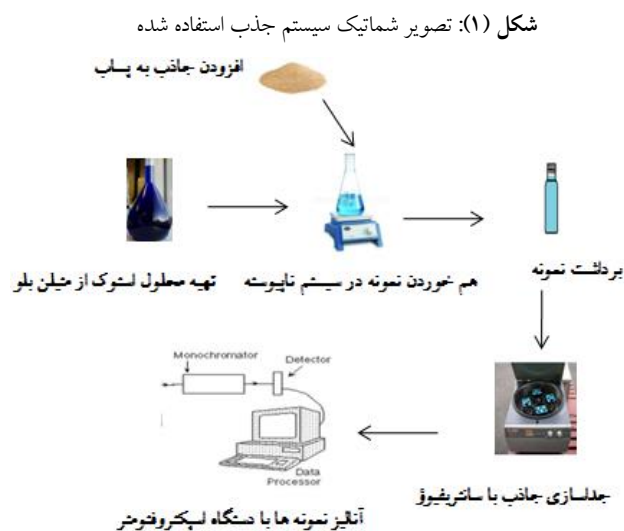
شکل (۱): تصویر شماتیک سیستم جذب استفاده شده

افزودن جاذب به پساب

تهیه محلول استوک از متیلن بلو

هم خوردن نمونه در سیستم ناپیوسته

برداشت نمونه

Monochromator

Detector

Data Processor

جداسازی جاذب با سانتریفیوژ

آنالیز نمونه ها با دستگاه اسپکتروفتومتر